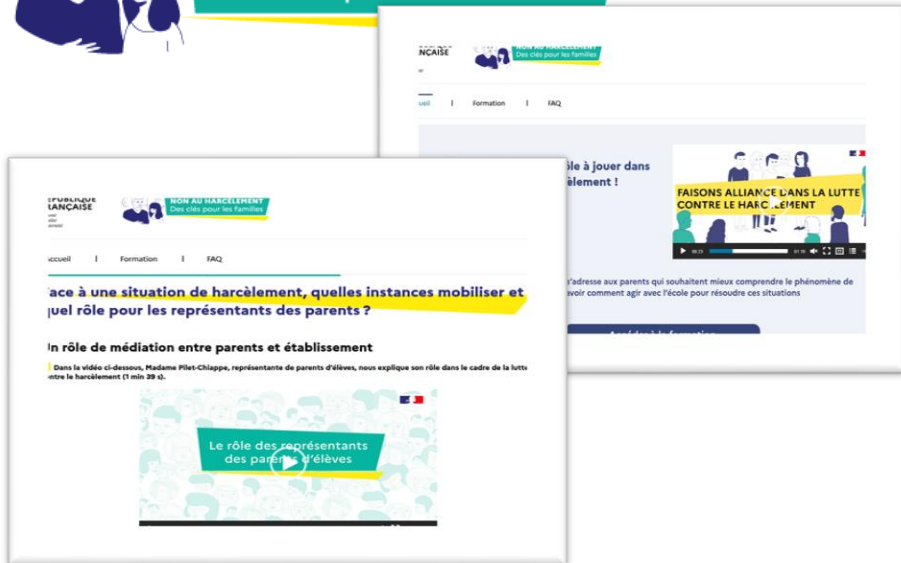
NÇAISE

NON AU HARCÈLEMENT
Des clés pour les familles

ueil | Formation | FAQ

ôle à jouer dans
èlement !

FAISONS ALLIANCE DANS LA LUTTE CONTRE LE HARCÈLEMENT

'adresse aux parents qui souhaitent mieux comprendre le phénomène de
avoir comment agir avec l'école pour résoudre ces situations

ÉPUBLIQUE
RANÇAISE

NON AU HARCÈLEMENT
Des clés pour les familles

ccueil | Formation | FAQ

ace à une situation de harcèlement, quelles instances mobiliser et
uel rôle pour les représentants des parents ?

n rôle de médiation entre parents et établissement

Dans la vidéo ci-dessous, Madame Pilet-Chiappe, représentante de parents d'élèves, nous explique son rôle dans le cadre de la lutte
ntre le harcèlement (1 min 39 s).

Le rôle des représentants des parents d'élèves